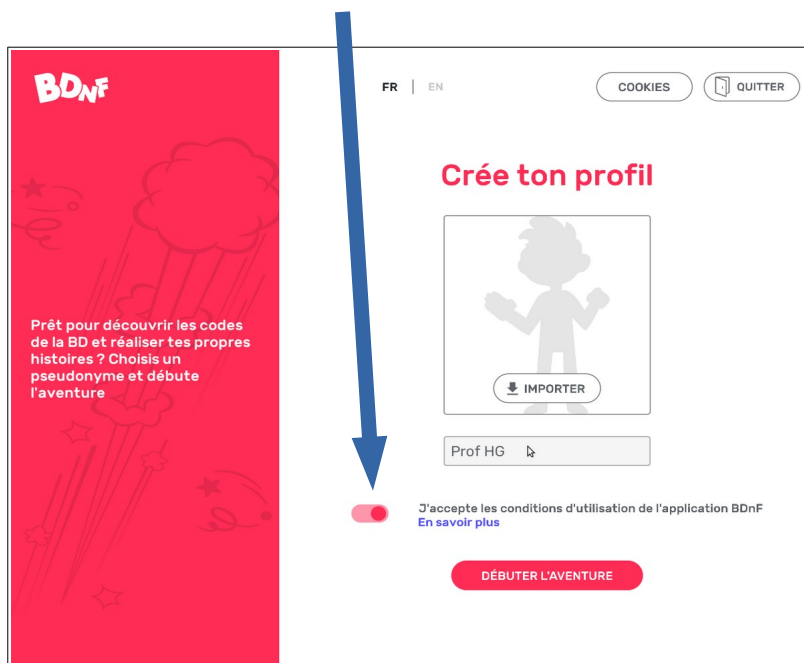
BDnF

Prêt pour découvrir les codes de la BD et réaliser tes propres histoires ? Choisis un pseudonyme et débute l'aventure

FR | EN

COOKIES

QUITTER

Crée ton profil

IMPORTER

Prof HG

J'accepte les conditions d'utilisation de l'application BDnF
En savoir plus

DÉBUTER L'AVENTURE